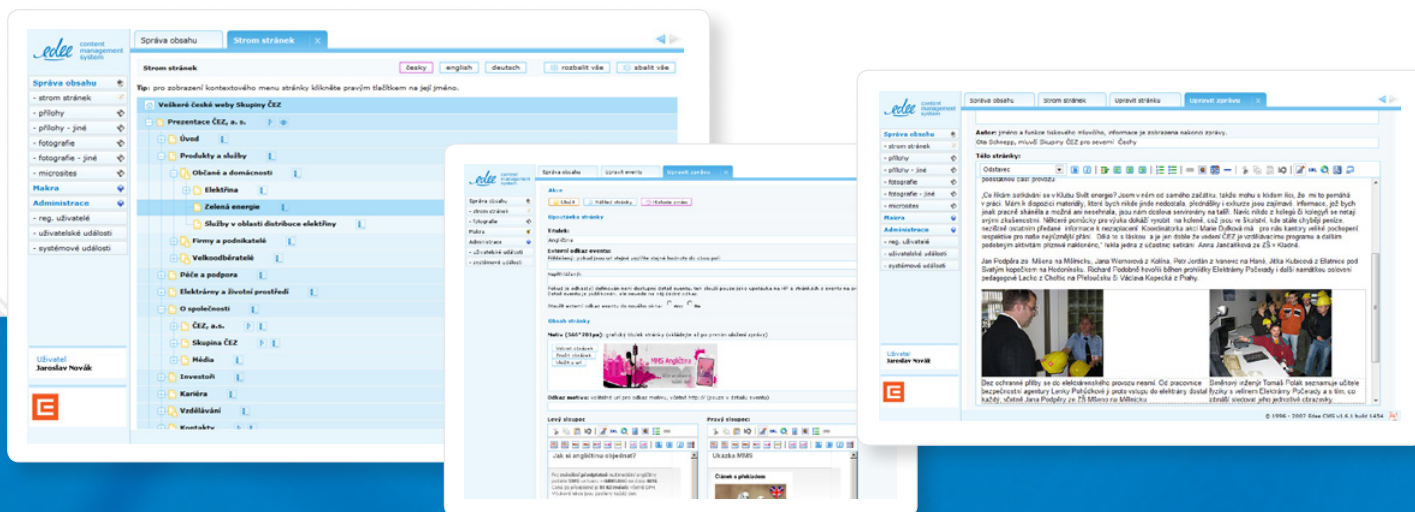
edee content management system

Správa obsahu | Strom stránek ×

Strom stránek

česky | english | deutsch | rozbalit vše | sbalit vše

Tip: pro zobrazení kontextového menu stránky klikněte pravým tlačítkem na její jméno.

Správa obsahu
- strom stránek
- přílohy
- přílohy - jiné
- fotografie
- fotografie - jiné
- microsites
Makra
Administrace
- reg. uživatelé
- uživatelské události
- systémové události

Uživatel
Jaroslav Novák

Veškeré české weby Skupiny ČEZ
Prezentace ČEZ, a. s.
Úvod
Produkty a služby
Občané a domácnosti
Elektřina
Zelená energie
Služby v oblasti distribuce elektřiny
Firmy a podnikatelé
Velkoodběratelé
Péče a podpora
Elektrárny a životní prostředí
O společnosti
ČEZ, a.s.
Skupina ČEZ
Média
Investoři
Kariéra
Vzdělávání
Kontakty

edee content management system
Správa obsahu | Upravit eventu | Upravit zprávu
Akce
Uložit | Náhled stránky | Rozpracovat
Správa obsahu
- strom stránek
- fotografie
Makra
Administrace
- uživatelské události
- systémové události
Vlastnosti stránky
Titulek:
Angličtina
Externí odkaz eventu:
Obsah stránky
Motiv (560*201px):
MMS Angličtina
Levý sloupec:
Jak si angličtinu objednat?
Pravý sloupec:
Ukázka MMS
Článek s překladem

edee content management system
Správa obsahu | Strom stránek | Upravit stránku | Upravit zprávu ×
Autor: jméno a funkce takového mluvčího, informace je zobrazena nakonci zprávy.
Ota Schnepp, mluvčí Skupiny ČEZ pro sever. Čechy
Tělo stránky:
Odstavec
„Co říkám satkávání se v Klubu Svět energie? Jsem v něm od samého začátku, takže mohu s klidem říci, že mi to pomáhá v práci. Mám k dispozici materiály, které bych nikde jinde nedostala, přednášky i exkurze jsou zajímavé. Informace, jež bych jinak pracně sháněla a možná ani nesehnala, jsou nám ochotna servírovány na talíři. Naše nikdo z kolegů či kolegyň se netají svými zkušenostmi. Některé pomůcky pro výuku dokáží vyrobit na koleně, což jsou ve školství, kde stále chybějí peníze, nezištně ostatním předané informace k nezaplacení. Koordinátorka akcí Marie Dufková má pro nás kantory velké pochopení respektive pro naše nejrůznější přání. Děti se s láskou a je jen dobře že vedení ČEZ je vzdělávacímu programu a dalším podobným aktivitám příznivě nakloněno," řekla jedna z účastnic setkání Anna Jančáková ze ZŠ v Kladně.
Jan Podpěra ze Měšna na Mělnicku, Jana Wernová z Kolína, Petr Jordán z Ivanovic na Hané, Jitka Kubicová z Blatnice pod Svatým kopečkem na Hodonínsku. Richard Podobně kvolili během prohlídky Elektrárny Počerady i další samotkou zolovení pedagogové Lacko z Cholčic na Přeloučsku & Václava Kopecká z Prahy.
Bez ochranné přilby se do elektrárenského provozu nesmí. Od pracovnice bezpečnostní agentury Lenky Pohlídkové jí proto vstupu do elektrárny dostal každý, včetně Jana Podpěry ze ZŠ Měšno na Mělnicku
Směnový inženýr Tomáš Polák seznamuje učitele fyziky s velínem Elektrárny Počerady a s tím, co zbraňí sledovat jeho jednotlivé obrazovky.
Správa obsahu
- strom stránek
- přílohy
- přílohy - jiné
- fotografie
- fotografie - jiné
- microsites
Makra
Administrace
- reg. uživatelé
- uživatelské události
- systémové události
Uživatel
Jaroslav Novák
© 1996 - 2007 Edee CMS v1.6.1 build 1454